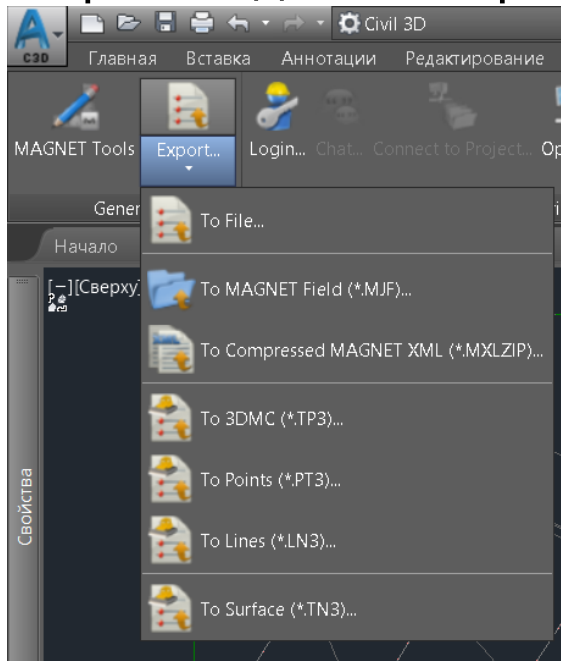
C3D

Civil 3D

Главная Вставка Аннотации Редактирование

MAGNET Tools Export... Login... Chat... Connect to Project... Op

Gener

Начало

[–][Сверху]

Свойства

To File...

To MAGNET Field (*.MJF)...

To Compressed MAGNET XML (*.MXLZIP)...

To 3DMC (*.TP3)...

To Points (*.PT3)...

To Lines (*.LN3)...

To Surface (*.TN3)...